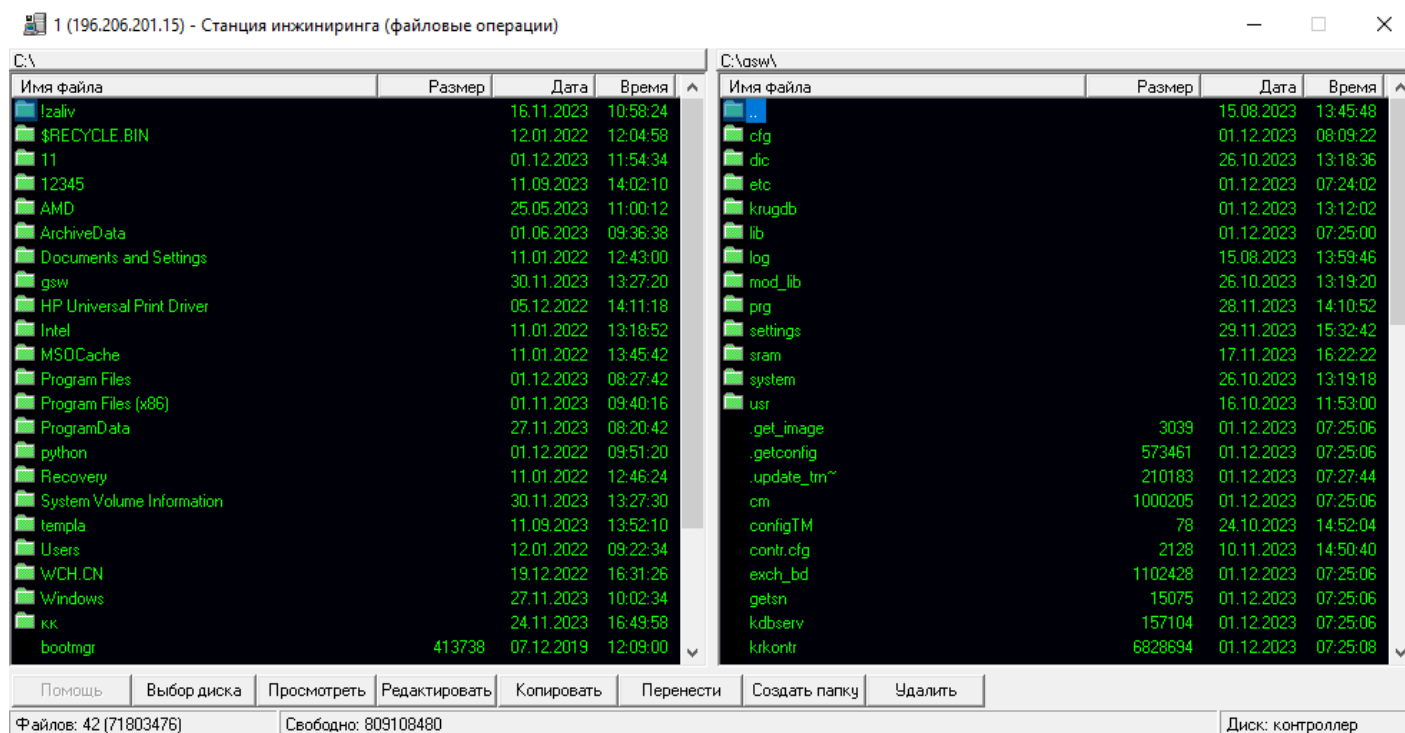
1 (196.206.201.15) - Станция инжиниринга (файловые операции)

C:\

| Имя файла | Размер | Дата | Время |
|---|---|---|---|
| !zaliv | | 16.11.2023 | 10:58:24 |
| $RECYCLE.BIN | | 12.01.2022 | 12:04:58 |
| 11 | | 01.12.2023 | 11:54:34 |
| 12345 | | 11.09.2023 | 14:02:10 |
| AMD | | 25.05.2023 | 11:00:12 |
| ArchiveData | | 01.06.2023 | 09:36:38 |
| Documents and Settings | | 11.01.2022 | 12:43:00 |
| gsw | | 30.11.2023 | 13:27:20 |
| HP Universal Print Driver | | 05.12.2022 | 14:11:18 |
| Intel | | 11.01.2022 | 13:18:52 |
| MSOCache | | 11.01.2022 | 13:45:42 |
| Program Files | | 01.12.2023 | 08:27:42 |
| Program Files (x86) | | 01.11.2023 | 09:40:16 |
| ProgramData | | 27.11.2023 | 08:20:42 |
| python | | 01.12.2022 | 09:51:20 |
| Recovery | | 11.01.2022 | 12:46:24 |
| System Volume Information | | 30.11.2023 | 13:27:30 |
| templa | | 11.09.2023 | 13:52:10 |
| Users | | 12.01.2022 | 09:22:34 |
| WCH.CN | | 19.12.2022 | 16:31:26 |
| Windows | | 27.11.2023 | 10:02:34 |
| кк | | 24.11.2023 | 16:49:58 |
| bootmgr | 413738 | 07.12.2019 | 12:09:00 |

C:\gsw\

| Имя файла | Размер | Дата | Время |
|---|---|---|---|
| .. | | 15.08.2023 | 13:45:48 |
| cfg | | 01.12.2023 | 08:09:22 |
| dic | | 26.10.2023 | 13:18:36 |
| etc | | 01.12.2023 | 07:24:02 |
| krugdb | | 01.12.2023 | 13:12:02 |
| lib | | 01.12.2023 | 07:25:00 |
| log | | 15.08.2023 | 13:59:46 |
| mod_lib | | 26.10.2023 | 13:19:20 |
| prg | | 28.11.2023 | 14:10:52 |
| settings | | 29.11.2023 | 15:32:42 |
| sram | | 17.11.2023 | 16:22:22 |
| system | | 26.10.2023 | 13:19:18 |
| usr | | 16.10.2023 | 11:53:00 |
| .get_image | 3039 | 01.12.2023 | 07:25:06 |
| .getconfig | 573461 | 01.12.2023 | 07:25:06 |
| .update_trn~ | 210183 | 01.12.2023 | 07:27:44 |
| cm | 1000205 | 01.12.2023 | 07:25:06 |
| configTM | 78 | 24.10.2023 | 14:52:04 |
| contr.cfg | 2128 | 10.11.2023 | 14:50:40 |
| exch_bd | 1102428 | 01.12.2023 | 07:25:06 |
| getsn | 15075 | 01.12.2023 | 07:25:06 |
| kdbserv | 157104 | 01.12.2023 | 07:25:06 |
| krkontr | 6828694 | 01.12.2023 | 07:25:08 |

Помощь | Выбор диска | Просмотреть | Редактировать | Копировать | Перенести | Создать папку | Удалить

Файлов: 42 (71803476) | Свободно: 809108480 | Диск: контроллер